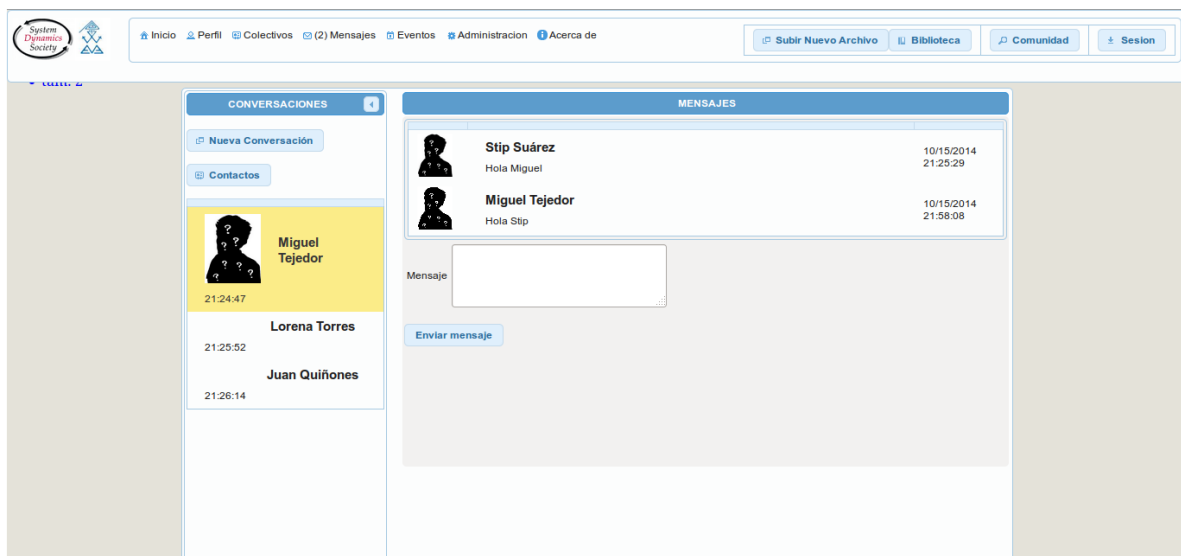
System Dynamics Society

Inicio Perfil Colectivos (2) Mensajes Eventos Administracion Acerca de

Subir Nuevo Archivo Biblioteca Comunidad Sesion

• tam. 2

CONVERSACIONES

Nueva Conversación

Contactos

Miguel Tejedor
21:24:47

Lorena Torres
21:25:52

Juan Quiñones
21:26:14

MENSAJES

Stip Suárez
Hola Miguel
10/15/2014 21:25:29

Miguel Tejedor
Hola Stip
10/15/2014 21:58:08

Mensaje

Enviar mensaje